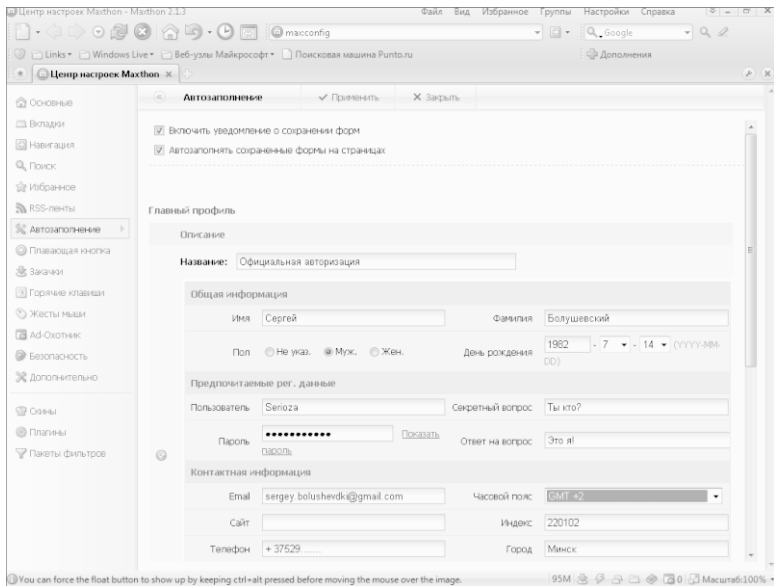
Центр настроек Maxthon - Maxthon 2.1.3

Файл Вид Избранное Группы Настройки Справка

maxconfig

Google

Links Windows Live Веб-узлы Майкрософт Поисковая машина Punto.ru

Дополнения

Центр настроек Maxthon

Основные
Вкладки
Навигация
Поиск
Избранное
RSS-ленты
Автозаполнение
Плавающая кнопка
Закачки
Горячие клавиши
Жесты мыши
Ad-Охотник
Безопасность
Дополнительно

Скины
Плагины
Пакеты фильтров

Автозаполнение ✔ Применить ✕ Закрыть

Включить уведомление о сохранении форм
Автозаполнять сохраненные формы на страницах

Главный профиль

Описание

Название: Официальная авторизация

Общая информация

Имя Сергей Фамилия Болушевский

Пол Не указ. Муж. Жен. День рождения 1982 - 7 - 14 (YYYY-MM-DD)

Предпочитаемые рег. данные

Пользователь Serioza Секретный вопрос Ты кто?

Пароль •••••••••••• Показать пароль Ответ на вопрос Это я!

Контактная информация

Email sergey.bolushevdki@gmail.com Часовой пояс GMT +2

Сайт Индекс 220102

Телефон + 37529....... Город Минск

You can force the float button to show up by keeping ctrl+alt pressed before moving the mouse over the image.

95M 0 Масштаб:100%